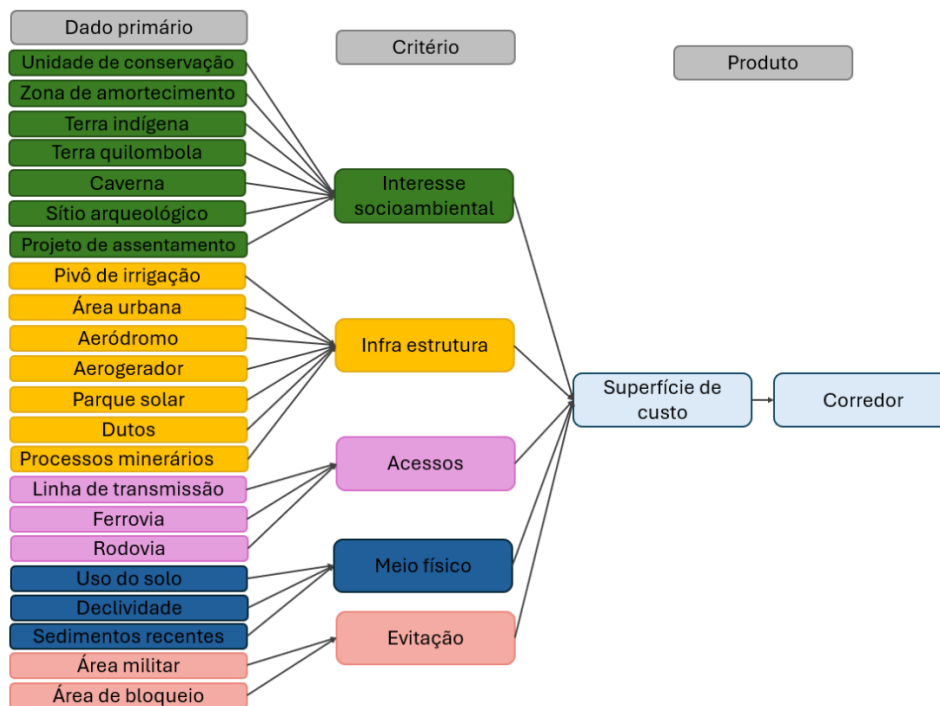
Dado primário

Critério

Produto

Unidade de conservação
Zona de amortecimento
Terra indígena
Terra quilombola
Caverna
Sítio arqueológico
Projeto de assentamento

Interesse socioambiental

Pivô de irrigação
Área urbana
Aeródromo
Aerogerador
Parque solar
Dutos
Processos minerários

Infra estrutura

Linha de transmissão
Ferrovia
Rodovia

Acessos

Uso do solo
Declividade
Sedimentos recentes

Meio físico

Área militar
Área de bloqueio

Evitação

Superfície de custo

Corredor